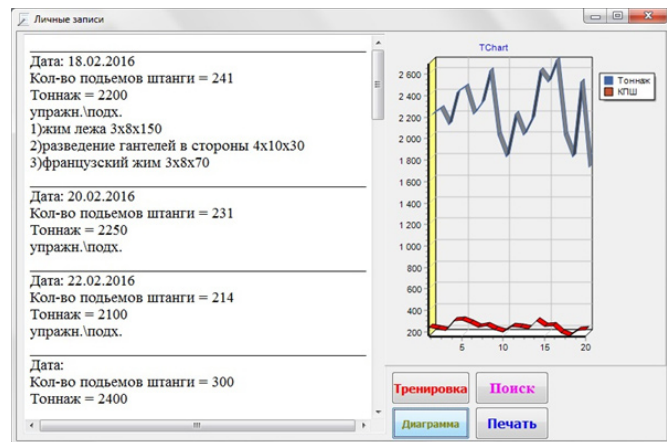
Личные записи

Дата: 18.02.2016
Кол-во подьемов штанги = 241
Тоннаж = 2200
упражн.\подх.
1)жим лежа 3x8x150
2)разведение гантелей в стороны 4x10x30
3)французский жим 3x8x70

Дата: 20.02.2016
Кол-во подьемов штанги = 231
Тоннаж = 2250
упражн.\подх.

Дата: 22.02.2016
Кол-во подьемов штанги = 214
Тоннаж = 2100
упражн.\подх.

Дата:
Кол-во подьемов штанги = 300
Тоннаж = 2400

TChart

2 600
2 400
2 200
2 000
1 800
1 600
1 400
1 200
1 000
800
600
400
200

5
10
15
20

Тоннаж
КПШ

Тренировка
Поиск
Диаграмма
Печать